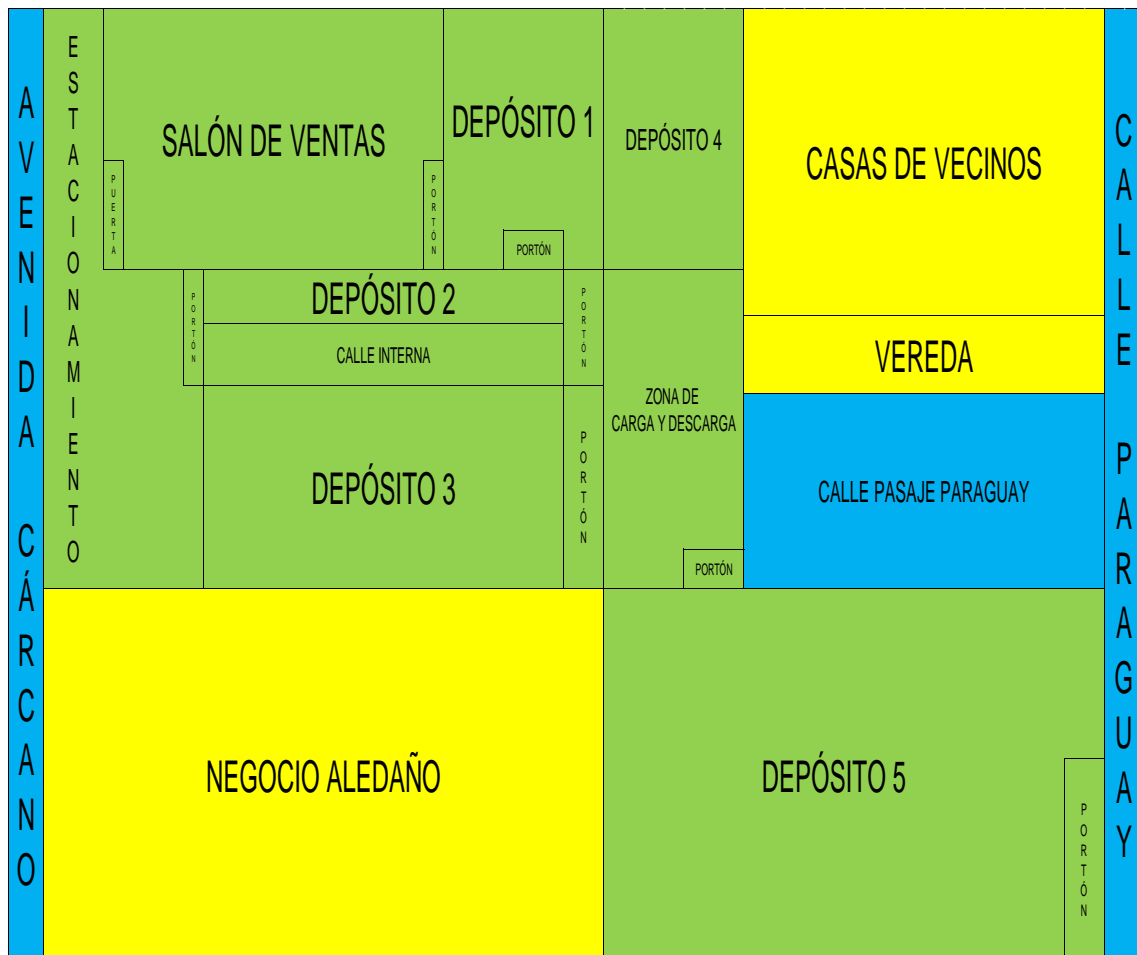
AVENIDA CÁRCANO

ESTACIONAMIENTO

SALÓN DE VENTAS

PUERTA

PORTÓN

DEPÓSITO 1

PORTÓN

DEPÓSITO 4

CASAS DE VECINOS

CALLE PARAGUAY

PORTÓN

DEPÓSITO 2

PORTÓN

CALLE INTERNA

VEREDA

ZONA DE CARGA Y DESCARGA

DEPÓSITO 3

PORTÓN

CALLE PASAJE PARAGUAY

PORTÓN

NEGOCIO ALEDAÑO

DEPÓSITO 5

PORTÓN